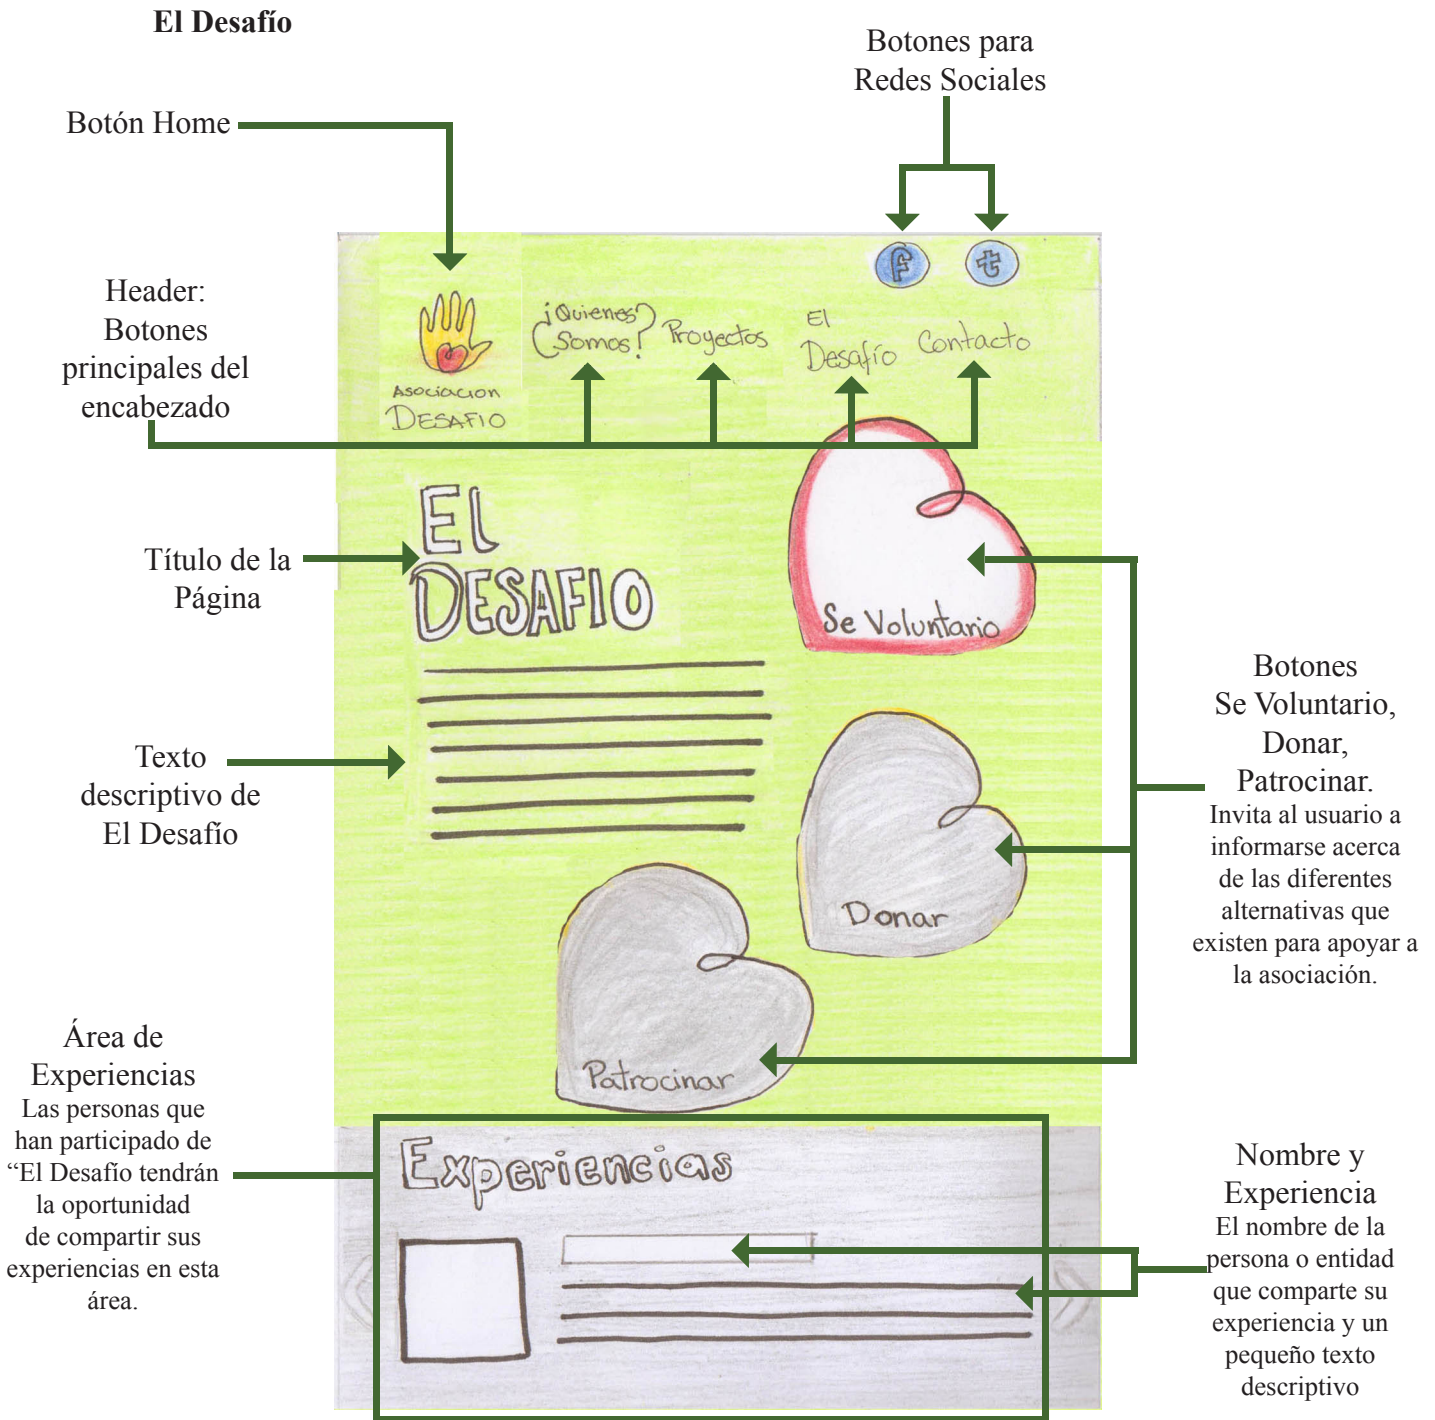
El Desafío

Botones para Redes Sociales

Botón Home

f t

Header: Botones principales del encabezado

Asociacion DESAFIO

¿Quienes Somos? Proyectos El Desafío Contacto

Título de la Página

El DESAFIO

Se Voluntario

Botones Se Voluntario, Donar, Patrocinar.
Invita al usuario a informarse acerca de las diferentes alternativas que existen para apoyar a la asociación.

Texto descriptivo de El Desafío

Donar

Patrocinar

Área de Experiencias
Las personas que han participado de “El Desafío tendrán la oportunidad de compartir sus experiencias en esta área.

Experiencias

Nombre y Experiencia
El nombre de la persona o entidad que comparte su experiencia y un pequeño texto descriptivo